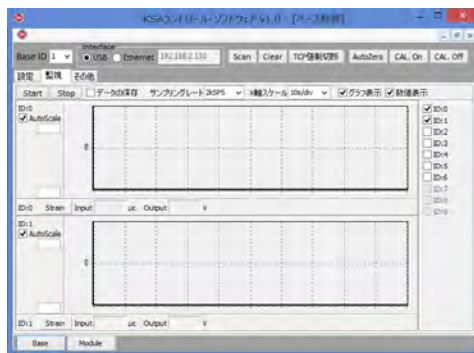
KSAコントロールソフトウェア V1.0 [ベース制御]

Base ID 1 Interface USB Ethernet 192.168.2.150 Scan Clear TCP接続切断 AutoZero CAL. On CAL. Off

設定 監視 その他

Start Stop データの保存 サンプリングレート 2kSPS X軸スケール 10s/div グラフ表示 数値表示

ID:0
AutoScale
0

ID:0 Strain Input με Output V

ID:1
AutoScale
0

ID:1 Strain Input με Output V

ID:0
ID:1
ID:2
ID:3
ID:4
ID:5
ID:6
ID:7
ID:8
ID:9

Base Module